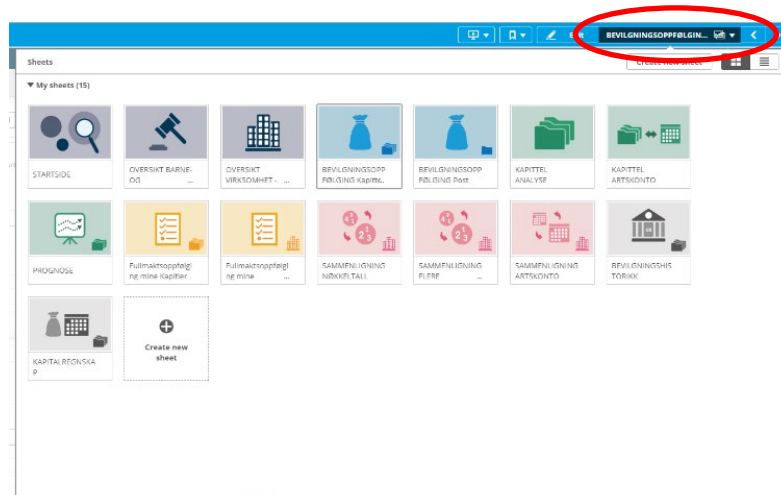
Edit
BEVILGNINGSOPPFØLGIN...

Sheets
Create new sheet

▼ My sheets (15)

STARTSIDE
OVERSIKT BARNE- OG ...
OVERSIKT VIRKSOMHET - ...
BEVILGNINGSOPPFØLGING Kapitte...
BEVILGNINGSOPPFØLGING Post
KAPITTEL ANALYSE
KAPITTEL ARTSKONTO
PROGNOSE
Fullmaktsoppfølging mine Kapitler
Fullmaktsoppfølging mine ...
SAMMENLIGNING NØKKELTALL
SAMMENLIGNING FLERE ...
SAMMENLIGNING ARTSKONTO
BEVILGNINGSHISTORIKK
KAPITALREGNSKAP
Create new sheet